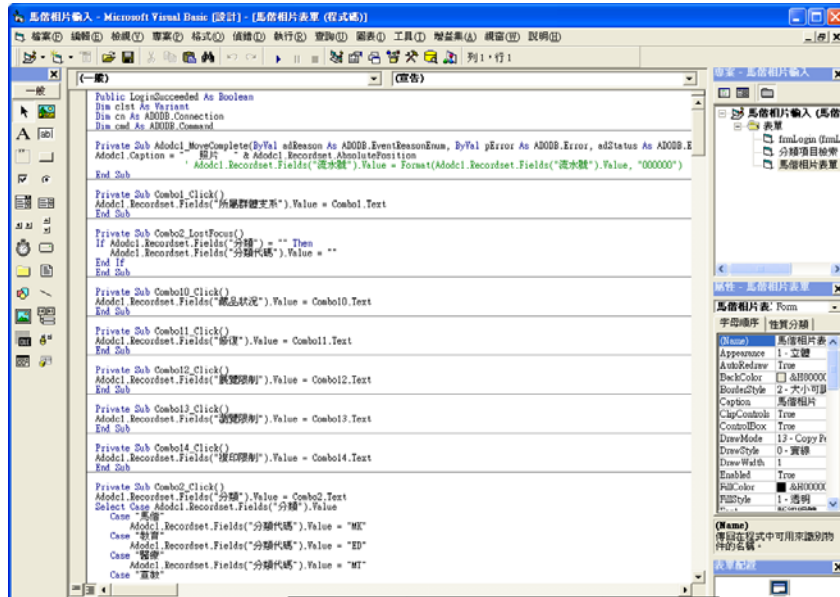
馬偕相片輸入 - Microsoft Visual Basic [設計] - [馬偕相片表單 (程式碼)]

檔案(F) 編輯(E) 檢視(V) 專案(P) 格式(O) 偵錯(D) 執行(R) 查詢(U) 圖表(I) 工具(T) 增益集(A) 視窗(W) 說明(H)

列 1，行 1

一般

(一般)

(宣告)

Public LoginSucceeded As Boolean
Dim clst As Variant
Dim cn As ADODB.Connection
Dim cmd As ADODB.Command

Private Sub Adodc1_MoveComplete(ByVal adReason As ADODB.EventReasonEnum, ByVal pError As ADODB.Error, adStatus As ADODB.E
Adodc1.Caption = " 照片 " & Adodc1.Recordset.AbsolutePosition
' Adodc1.Recordset.Fields("流水號").Value = Format(Adodc1.Recordset.Fields("流水號").Value, "000000")
End Sub

Private Sub Combo1_Click()
Adodc1.Recordset.Fields("所屬群體支系").Value = Combo1.Text
End Sub

Private Sub Combo2_LostFocus()
If Adodc1.Recordset.Fields("分類") = "" Then
Adodc1.Recordset.Fields("分類代碼").Value = ""
End If
End Sub

Private Sub Combo10_Click()
Adodc1.Recordset.Fields("藏品狀況").Value = Combo10.Text
End Sub

Private Sub Combo11_Click()
Adodc1.Recordset.Fields("修復").Value = Combo11.Text
End Sub

Private Sub Combo12_Click()
Adodc1.Recordset.Fields("展覽限制").Value = Combo12.Text
End Sub

Private Sub Combo13_Click()
Adodc1.Recordset.Fields("借覽限制").Value = Combo13.Text
End Sub

Private Sub Combo14_Click()
Adodc1.Recordset.Fields("複印限制").Value = Combo14.Text
End Sub

Private Sub Combo2_Click()
Adodc1.Recordset.Fields("分類").Value = Combo2.Text
Select Case Adodc1.Recordset.Fields("分類").Value
Case "馬偕"
Adodc1.Recordset.Fields("分類代碼").Value = "MK"
Case "教育"
Adodc1.Recordset.Fields("分類代碼").Value = "ED"
Case "醫療"
Adodc1.Recordset.Fields("分類代碼").Value = "MT"
Case "宣教"

專案 - 馬偕相片輸入

馬偕相片輸入 (馬偕
表單
frmLogin (frmL
分類項目檢索
馬偕相片表單

屬性 - 馬偕相片表單

馬偕相片表: Form

字母順序 | 性質分類

| (Name) | 馬偕相片表 |
|---|---|
| Appearance | 1 - 立體 |
| AutoRedraw | True |
| BackColor | &H0000 |
| BorderStyle | 2 - 大小可調 |
| Caption | 馬偕相片 |
| ClipControls | True |
| ControlBox | True |
| DrawMode | 13 - Copy Pe |
| DrawStyle | 0 - 實線 |
| DrawWidth | 1 |
| Enabled | True |
| FillColor | &H0000 |
| FillStyle | 1 - 透明 |

(Name)
傳回在程式中可用來識別物件的名稱。

表單配置